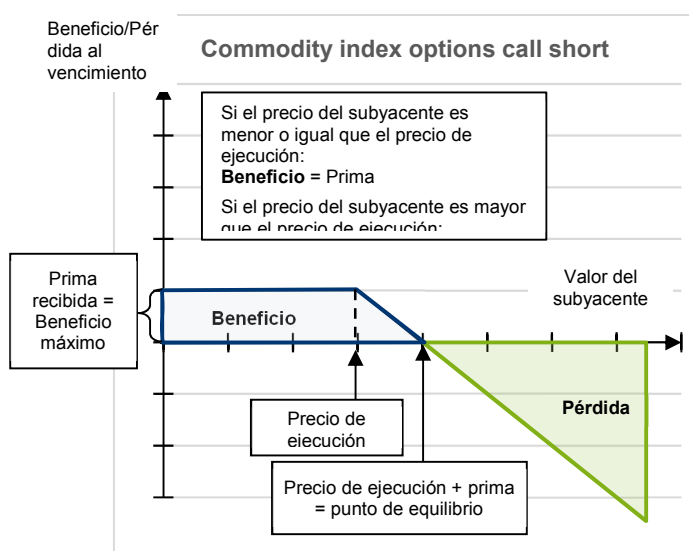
Beneficio/Pérdida al vencimiento

Commodity index options call short

Si el precio del subyacente es menor o igual que el precio de ejecución:
**Beneficio** = Prima

Si el precio del subyacente es mayor que el precio de ejecución: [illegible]

Prima recibida = Beneficio máximo

Valor del subyacente

Beneficio

Pérdida

Precio de ejecución

Precio de ejecución + prima = punto de equilibrio